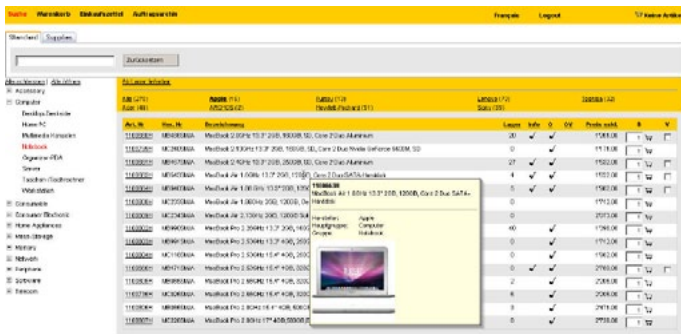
Suche Warenkorb Einkaufszettel Auftragsstatus Français Logout Keine Artikel

Standard Suppliers

Zurücksetzen

Alle schliessen | Alle öffnen

Accessory
Computer
Desktops Zentrale
Home PC
Multimedia Konsolen
Notebook
Organizer PDA
Server
Taschen/Rucksäcke
Workstation
Consumables
Consumer Electronic
Home Appliances
Mass storage
Memory
Network
Peripherie
Software
Telecom

Alle Artikel

Acer (270) Apple (10) Fujitsu (12) Lenovo (12) Toshiba (42)
Asus (46) ASUSTeK (42) Hewlett-Packard (51) Sony (26)

| Art. Nr | Her. Nr | Bezeichnung | Lager | Info | | | Preis exkl. | | |
|---|---|---|---|---|---|---|---|---|---|
| 11026... | MB466SM/A | MacBook 2.0GHz 13.3" 2GB, 160GB, SD, Core 2 Duo Aluminium | 20 | ✓ | ✓ | | 1581.00 | 1 | |
| 11026... | MB467SM/A | MacBook 2.4GHz 13.3" 2GB, 160GB, SD, Core 2 Duo Nvidia GeForce 9400M, SD | 0 | | | | 1116.00 | 1 | |
| 11026... | MB467SM/A | MacBook 2.4GHz 13.3" 2GB, 250GB, SD, Core 2 Duo Aluminium | 27 | ✓ | ✓ | | 1582.00 | 1 | |
| 11026... | MB940SM/A | MacBook Air 1.6GHz 13.3" 2GB, 120GB | 4 | ✓ | ✓ | | 1562.00 | 1 | |
| 11026... | MB941SM/A | MacBook Air 1.86GHz 13.3" 2GB, 128GB | 5 | ✓ | ✓ | | 1562.00 | 1 | |
| 11026... | MC233SM/A | MacBook Air 2.0GHz 13.3" 2GB, 120GB | 0 | | | | 1712.00 | 1 | |
| 11026... | MC234SM/A | MacBook Air 2.13GHz 13.3" 2GB, 128GB | 0 | | | | 2073.00 | 1 | |
| 11026... | MB990SM/A | MacBook Pro 2.53GHz 13.3" 2GB, 160GB | 40 | | ✓ | | 1581.00 | 1 | |
| 11026... | MB991SM/A | MacBook Pro 2.53GHz 13.3" 4GB, 250GB | 0 | | ✓ | | 1712.00 | 1 | |
| 11026... | MC118SM/A | MacBook Pro 2.53GHz 15.4" 4GB, 250GB | 0 | | ✓ | | 1562.00 | 1 | |
| 11026... | MB471SM/A | MacBook Pro 2.53GHz 15.4" 4GB, 320GB | 0 | | ✓ | | 2766.00 | 1 | |
| 11026... | MC026SM/A | MacBook Pro 2.66GHz 15.4" 4GB, 320GB | 2 | | ✓ | | 2066.00 | 1 | |
| 11026... | MB604SM/A | MacBook Pro 2.8GHz 15.4" 4GB, 500GB | 6 | | ✓ | | 2066.00 | 1 | |
| 11026... | MC024SM/A | MacBook Pro 2.66GHz 17" 4GB, 500GB | 3 | | ✓ | | 2066.00 | 1 | |
| 11026... | MC025SM/A | MacBook Pro 2.8GHz 17" 4GB/500GB | 2 | | ✓ | | 2756.00 | 1 | |

1102606...
MacBook Air 1.86GHz 13.3" 2GB, 128GB, Core 2 Duo SATA-Harddisk

Hersteller: Apple
Hauptgruppe: Computer
Gruppe: Notebook